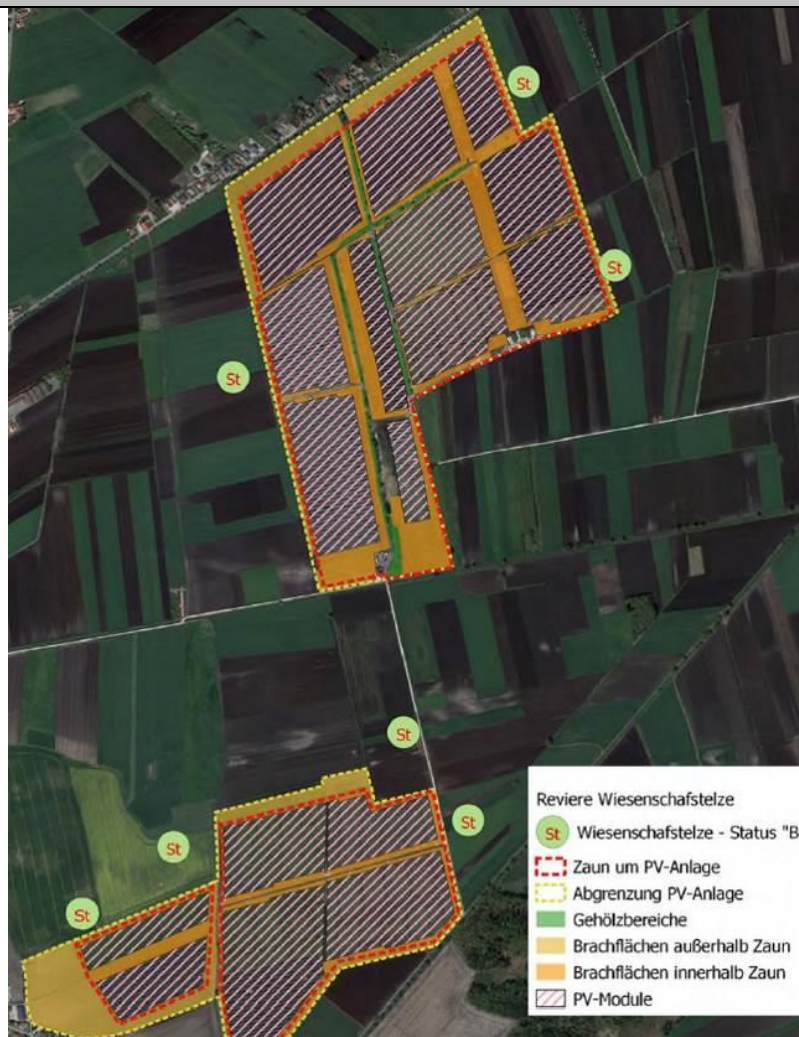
St

St

St

St

St

St

St

Reviere Wiesenschafstelze

St Wiesenschafstelze - Status "B

Zaun um PV-Anlage

Abgrenzung PV-Anlage

Gehölzbereiche

Brachflächen außerhalb Zaun

Brachflächen innerhalb Zaun

PV-Module